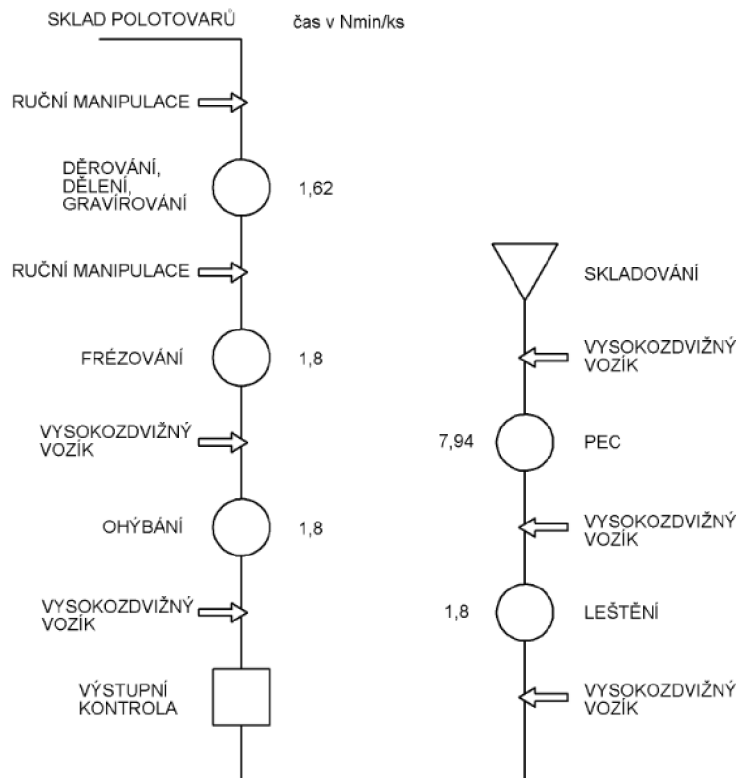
SKLAD POLOTOVARŮ

čas v Nmin/ks

RUČNÍ MANIPULACE

DĚROVÁNÍ, DĚLENÍ, GRAVÍROVÁNÍ

1,62

RUČNÍ MANIPULACE

FRÉZOVÁNÍ

1,8

VYSOKOZDVIŽNÝ VOZÍK

OHÝBÁNÍ

1,8

VYSOKOZDVIŽNÝ VOZÍK

VÝSTUPNÍ KONTROLA

SKLADOVÁNÍ

VYSOKOZDVIŽNÝ VOZÍK

7,94

PEC

VYSOKOZDVIŽNÝ VOZÍK

1,8

LEŠTĚNÍ

VYSOKOZDVIŽNÝ VOZÍK